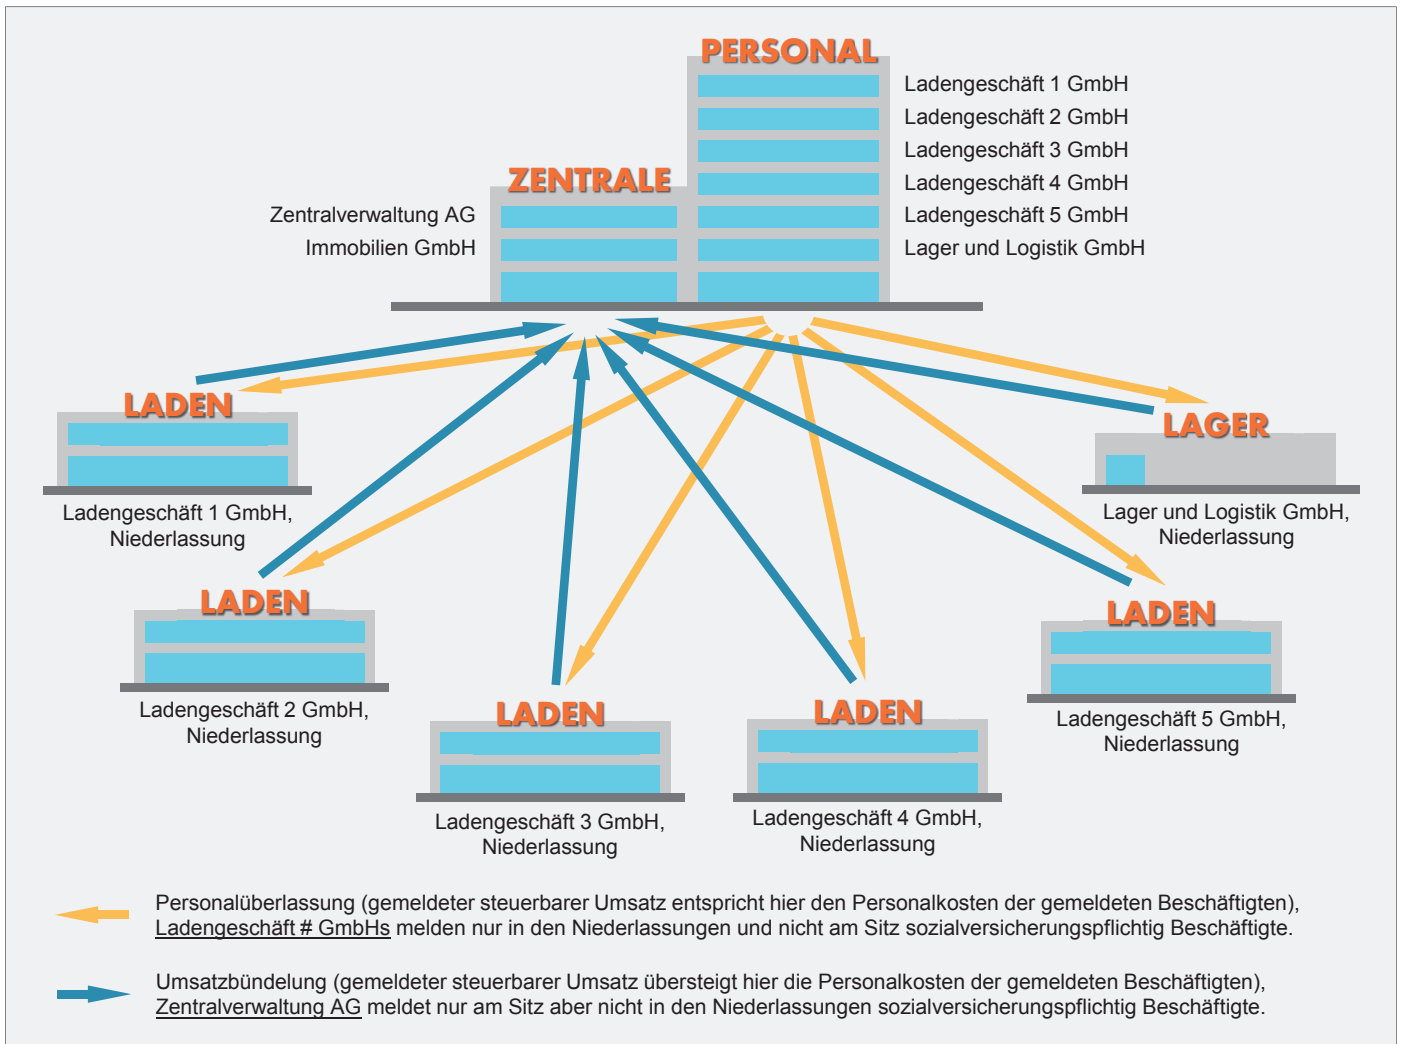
PERSONAL

Ladengeschäft 1 GmbH
Ladengeschäft 2 GmbH
Ladengeschäft 3 GmbH
Ladengeschäft 4 GmbH
Ladengeschäft 5 GmbH
Lager und Logistik GmbH

ZENTRALE

Zentralverwaltung AG
Immobilien GmbH

LADEN

Ladengeschäft 1 GmbH, Niederlassung

LAGER

Lager und Logistik GmbH, Niederlassung

LADEN

Ladengeschäft 2 GmbH, Niederlassung

LADEN

Ladengeschäft 5 GmbH, Niederlassung

LADEN

Ladengeschäft 3 GmbH, Niederlassung

LADEN

Ladengeschäft 4 GmbH, Niederlassung

Personalüberlassung (gemeldeter steuerbarer Umsatz entspricht hier den Personalkosten der gemeldeten Beschäftigten), Ladengeschäft # GmbHs melden nur in den Niederlassungen und nicht am Sitz sozialversicherungspflichtig Beschäftigte.

Umsatzbündelung (gemeldeter steuerbarer Umsatz übersteigt hier die Personalkosten der gemeldeten Beschäftigten), Zentralverwaltung AG meldet nur am Sitz aber nicht in den Niederlassungen sozialversicherungspflichtig Beschäftigte.